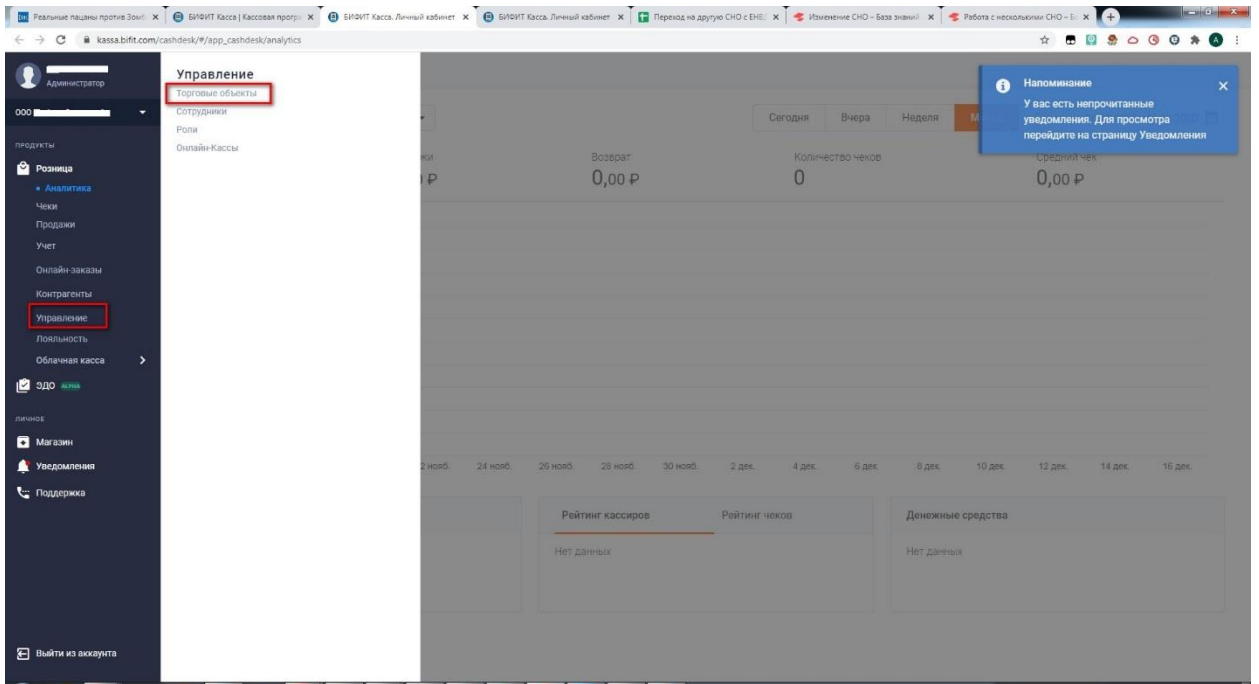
Реальные пацаны против Зомб ×
БИФИТ Касса | Кассовая програ ×
БИФИТ Касса. Личный кабинет ×
БИФИТ Касса. Личный кабинет ×
Переход на другую СНО с ЕНВ ×
Изменение СНО – База знаний ×
Работа с несколькими СНО – Б ×

kassa.bifit.com/cashdesk/#/app_cashdesk/analytics

Администратор
ООО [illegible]

ПРОДУКТЫ
Розница
• Аналитика
Чеки
Продажи
Учет
Онлайн-заказы
Контрагенты
Управление
Лояльность
Облачная касса
ЭДО ALPHA

ЛИЧНОЕ
Магазин
Уведомления
Поддержка

Выйти из аккаунта

Управление
Торговые объекты
Сотрудники
Роли
Онлайн-Кассы

Сегодня
Вчера
Неделя
М

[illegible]ки
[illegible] ₽
Возврат
0,00 ₽
Количество чеков
0
Средний чек
0,00 ₽

2 нояб.
24 нояб.
26 нояб.
28 нояб.
30 нояб.
2 дек.
4 дек.
6 дек.
8 дек.
10 дек.
12 дек.
14 дек.
16 дек.

Рейтинг кассиров
Рейтинг чеков
Нет данных

Денежные средства
Нет данных

Напоминание
У вас есть непрочитанные уведомления. Для просмотра перейдите на страницу Уведомления